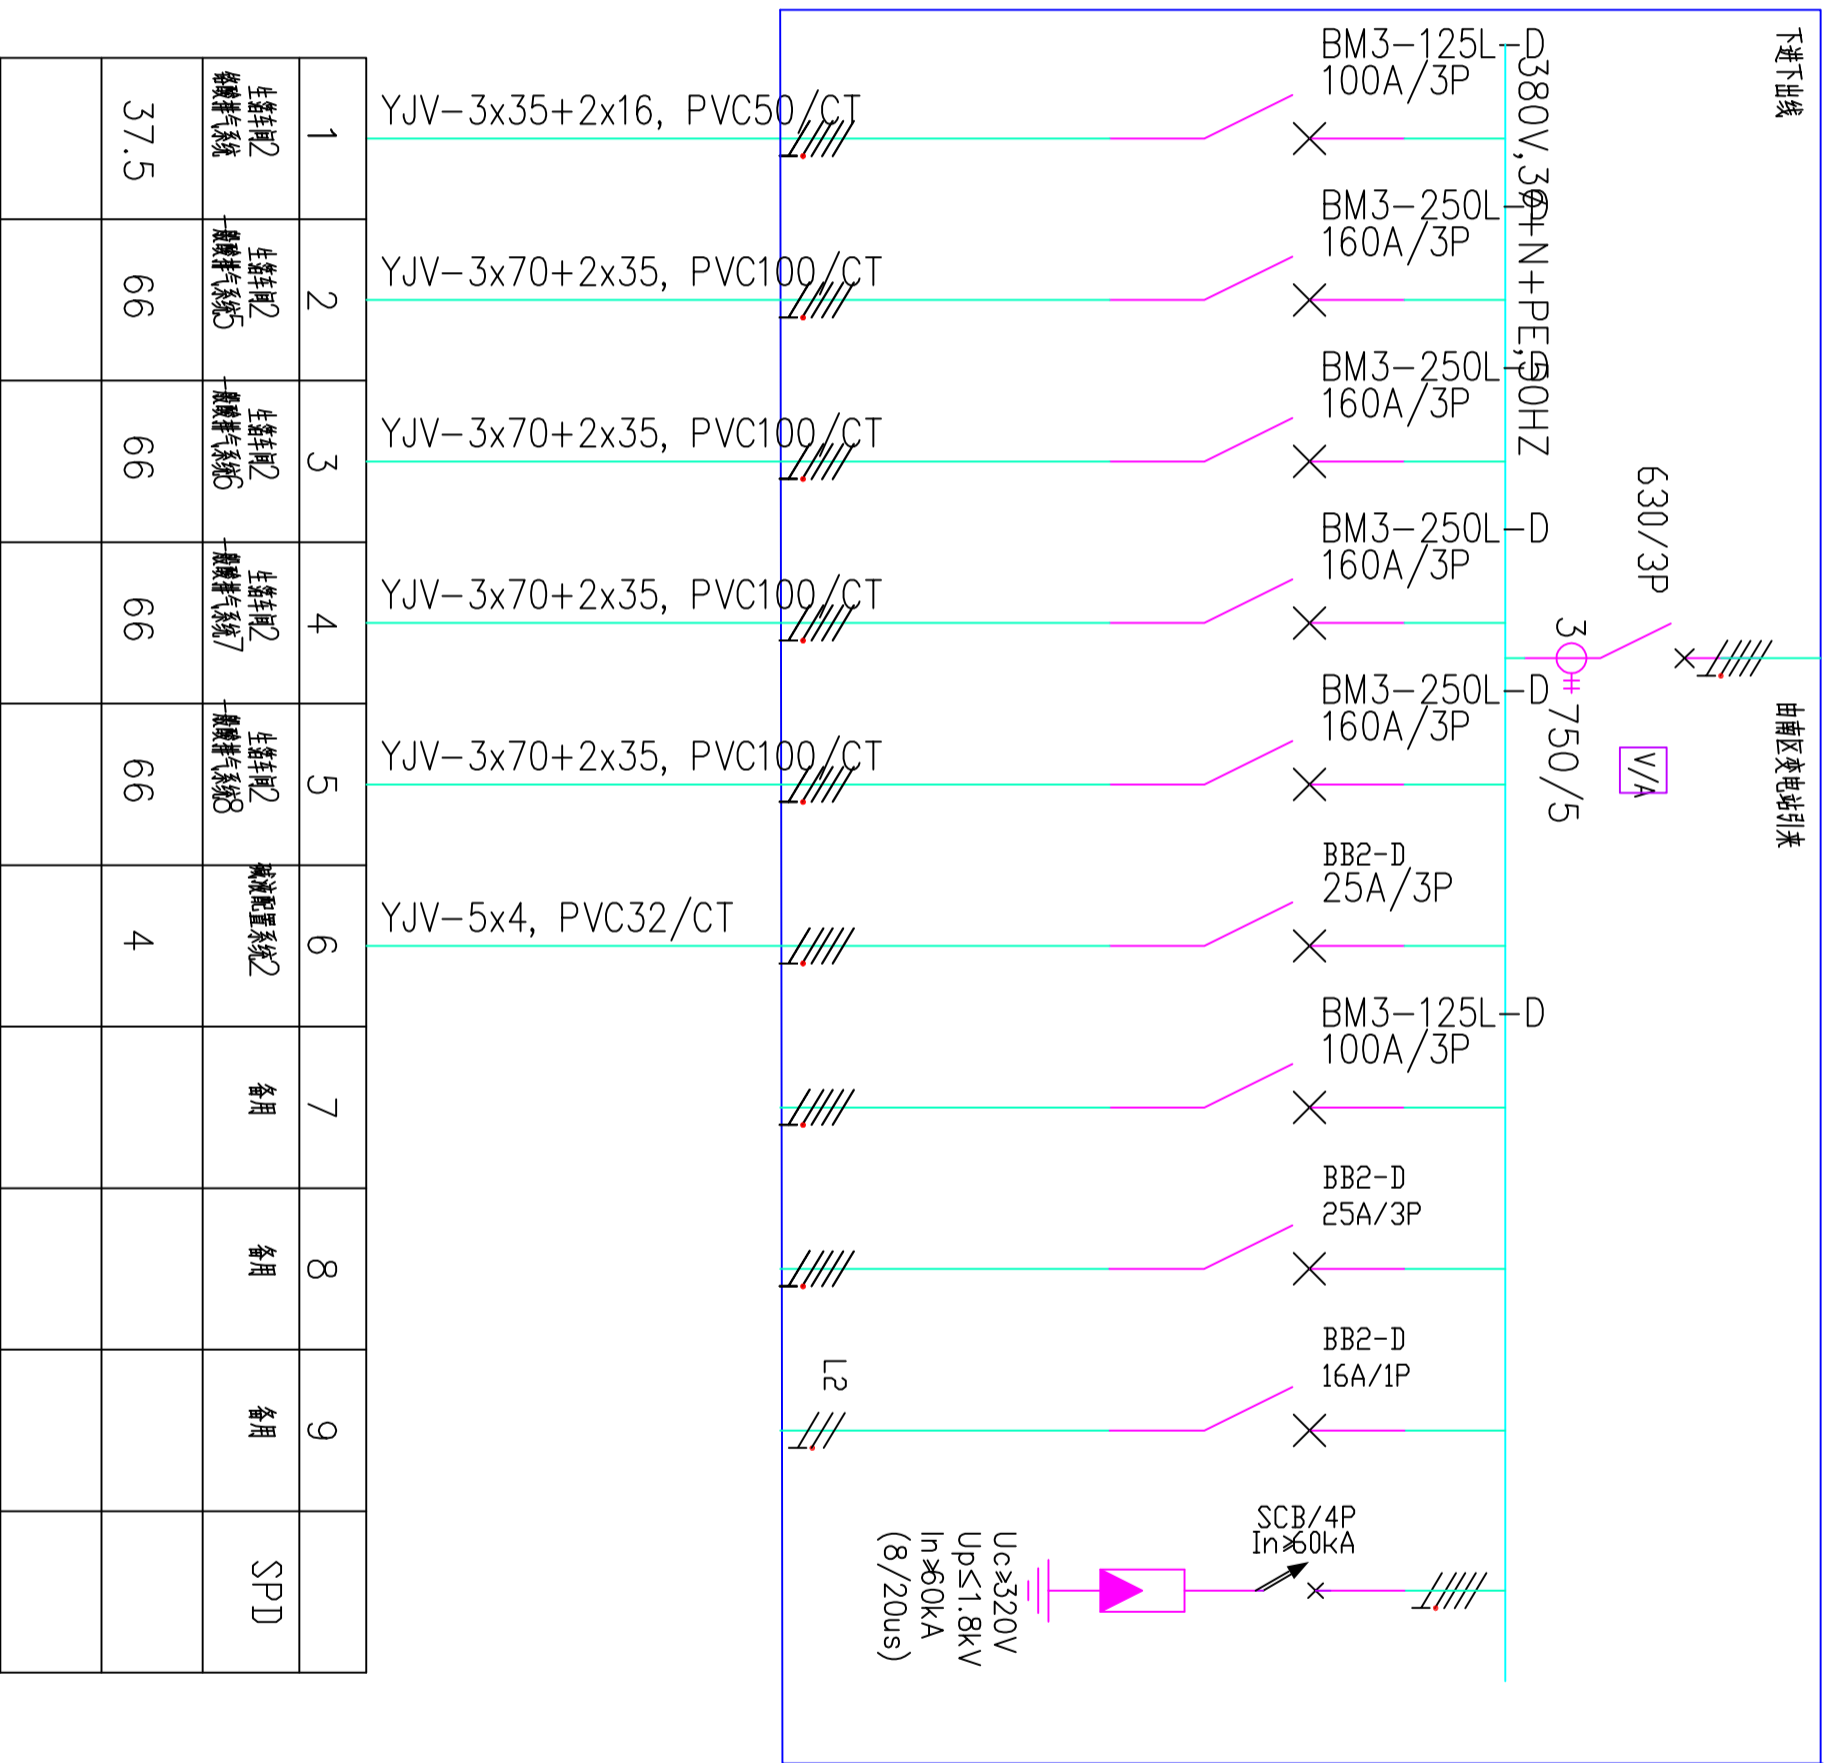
| 37.5 | 生产车间2 初级排气系统 | 1 |
|---|---|---|
| 66 | 生产车间2 一般废排气系统5 | 2 |
| 66 | 生产车间2 一般废排气系统6 | 3 |
| 66 | 生产车间2 一般废排气系统7 | 4 |
| 66 | 生产车间2 一般废排气系统8 | 5 |
| 4 | 氮气流量配置系统2 | 6 |
| | 备用 | 7 |
| | 备用 | 8 |
| | 备用 | 9 |
| | SPD | |

YJV-3x35+2x16, PVC50/CT

YJV-3x70+2x35, PVC100/CT

YJV-3x70+2x35, PVC100/CT

YJV-3x70+2x35, PVC100/CT

YJV-3x70+2x35, PVC100/CT

YJV-5x4, PVC32/CT

L2

BM3-125L-D
100A/3P

BM3-250L-D
160A/3P

BM3-250L-D
160A/3P

BM3-250L-D
160A/3P

BM3-250L-D
160A/3P

BB2-D
25A/3P

BM3-125L-D
100A/3P

BB2-D
25A/3P

BB2-D
16A/1P

SCB/4P
In≥60kA

Uc≥320V
Up≤1.8kV
In≥60kA
(8/20us)

380V,3Φ+N+PE,50HZ

630/3P

3

750/5

V/A

下进下出线

由南区变电站引来